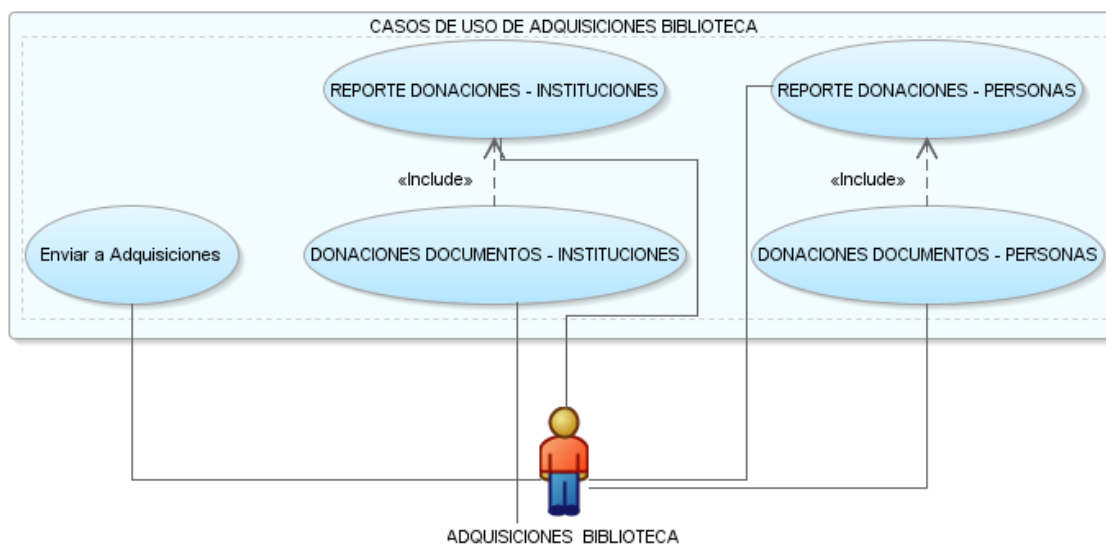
CASOS DE USO DE ADQUISICIONES BIBLIOTECA

REPORTE DONACIONES - INSTITUCIONES

REPORTE DONACIONES - PERSONAS

«Include»

«Include»

Enviar a Adquisiciones

DONACIONES DOCUMENTOS - INSTITUCIONES

DONACIONES DOCUMENTOS - PERSONAS

ADQUISICIONES BIBLIOTECA